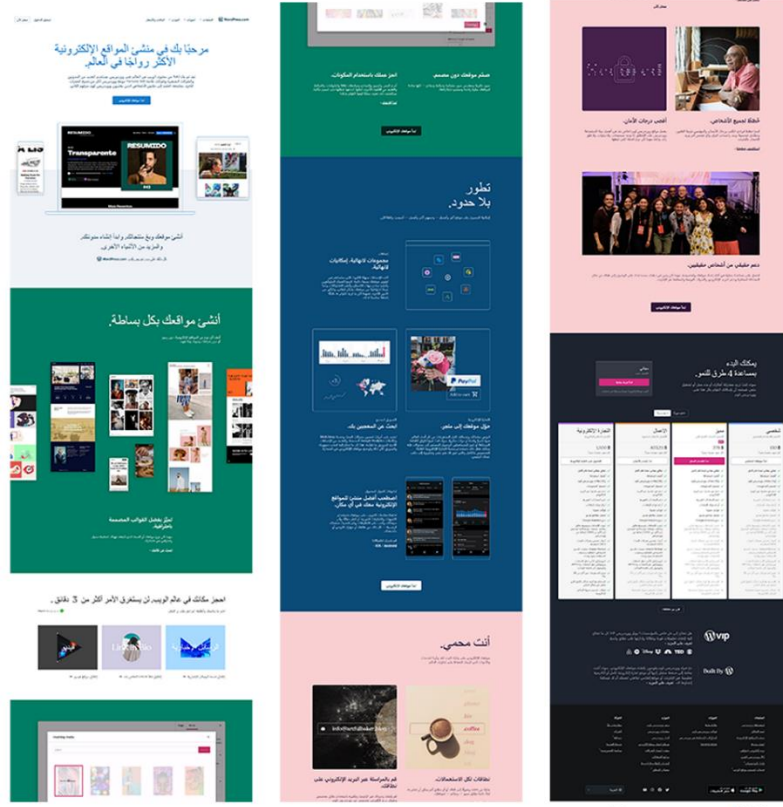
مرحبًا بك في منشئ المواقع الإلكترونية الأكثر رواجًا في العالم.

ابدأ موقعك الإلكتروني

Transparente

RESUMIDO

أنشئ موقعًا وبع منتجاتك وابدأ انشاء مدونتك والمزيد من الأشياء الأخرى.

WordPress.com

أنشئ مواقعك بكل بساطة.

احجز مكانك في عالم الويب لن يستغرق الأمر أكثر من 3 دقائق.

صمّم موقعك دون مصمم

احجز مكانك باستخدام المكونات.

ابدأ موقعك الإلكتروني

تطور بلا حدود.

مجموعات لانهائية. إمكانيات لانهائية.

PayPal

ابحث عن المعجبين بك.

حوّل معجبيك إلى متجر.

استضف أفضل منشئ للمواقع الإلكترونية معك في أي مكان.

ابدأ موقعك الإلكتروني

أنت محمي.

نطاقات لكل الاستعمالات.

قم بالمراسلة عبر البريد الإلكتروني على نطاقك.

أطلب درجات الأمان.

خطتك تصبح الأشخاص.

دعم حقيقي من أشخاص حقيقيين.

ابدأ موقعك الإلكتروني

يمكنك البدء بمساعدة 4 طرق للتسعير.

الشخصي

متميز

الأعمال

التجارة الإلكترونية

VIP

Built By